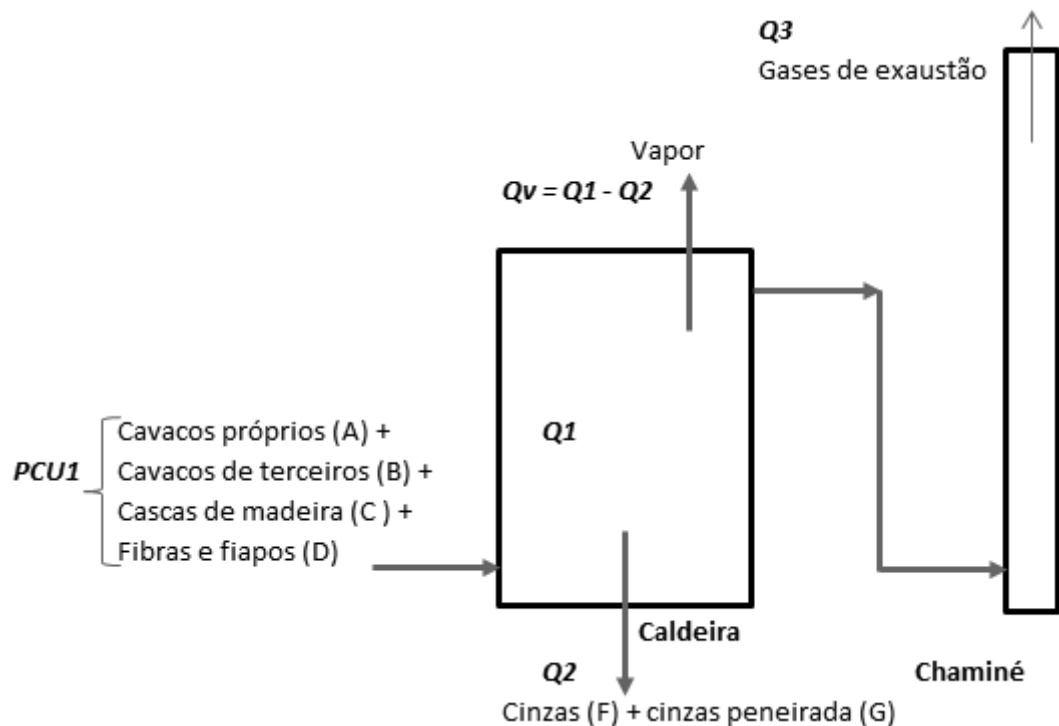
Q3
Gases de exaustão

Vapor
Qv = Q1 - Q2

PCU1
Cavacos próprios (A) +
Cavacos de terceiros (B) +
Cascas de madeira (C ) +
Fibras e fiapos (D)

Q1

Caldeira

Q2
Cinzas (F) + cinzas peneirada (G)

Chaminé